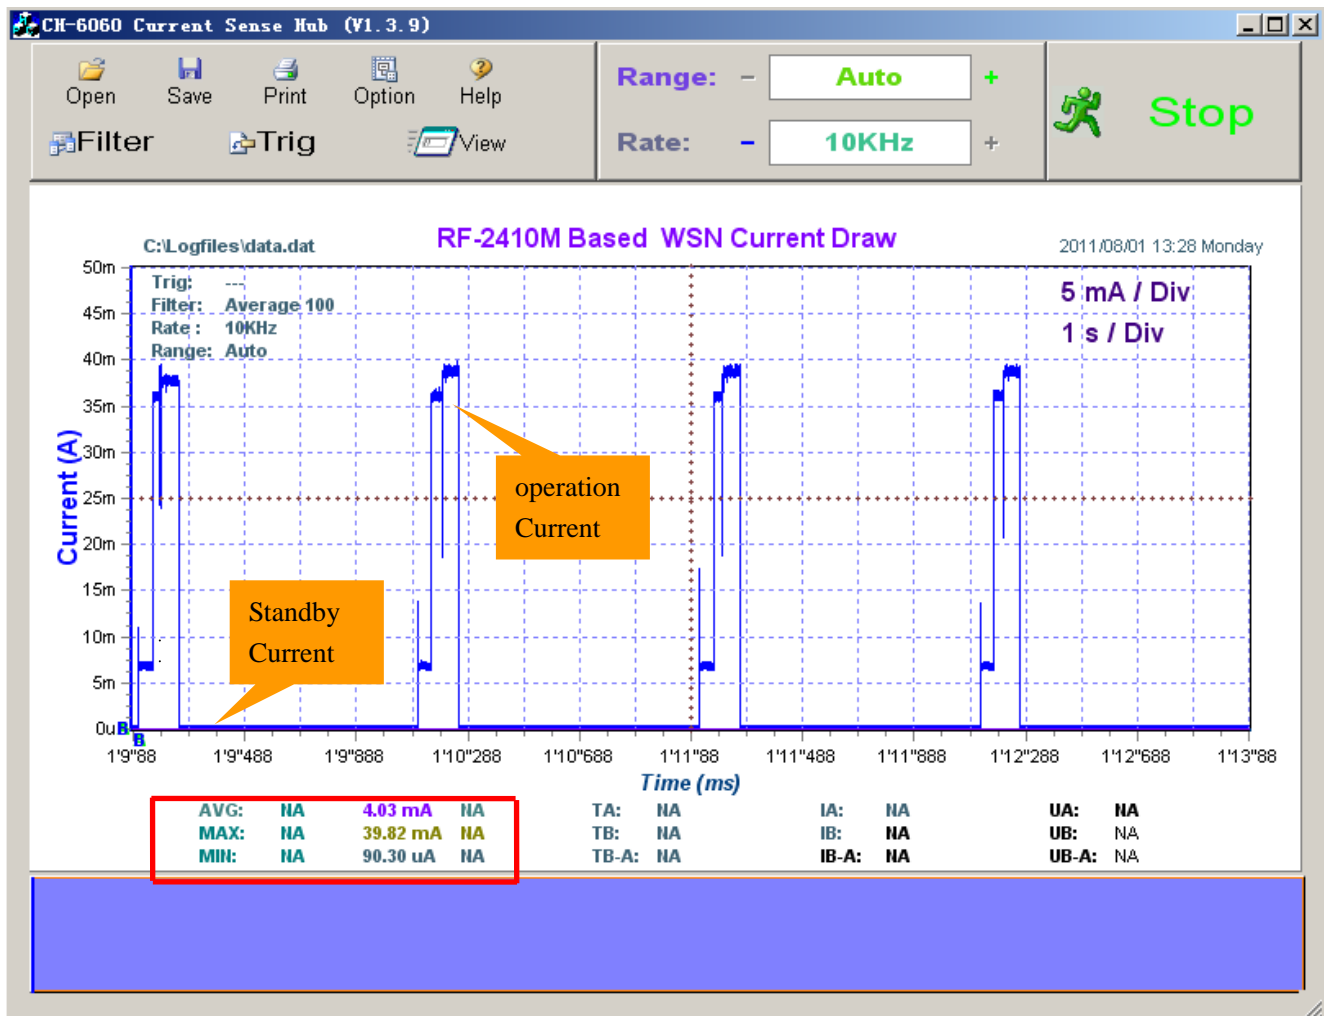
CH-6060 Current Sense Hub (V1.3.9)

Open Save Print Option Help
Filter Trig View

Range: – Auto +
Rate: – 10KHz +

Stop

C:\Logfiles\data.dat
RF-2410M Based WSN Current Draw
2011/08/01 13:28 Monday

Trig: ---
Filter: Average 100
Rate : 10KHz
Range: Auto

5 mA / Div
1 s / Div

50m
45m
40m
35m
30m
25m
20m
15m
10m
5m
0uB

Current (A)

operation Current

Standby Current

B

1'9"88 1'9"488 1'9"888 1'10"288 1'10"688 1'11"88 1'11"488 1'11"888 1'12"288 1'12"688 1'13"88

Time (ms)

| | | | |
|---|---|---|---|
| AVG: | NA | 4.03 mA | NA |
| MAX: | NA | 39.82 mA | NA |
| MIN: | NA | 90.30 uA | NA |

TA: NA
TB: NA
TB-A: NA

IA: NA
IB: NA
IB-A: NA

UA: NA
UB: NA
UB-A: NA